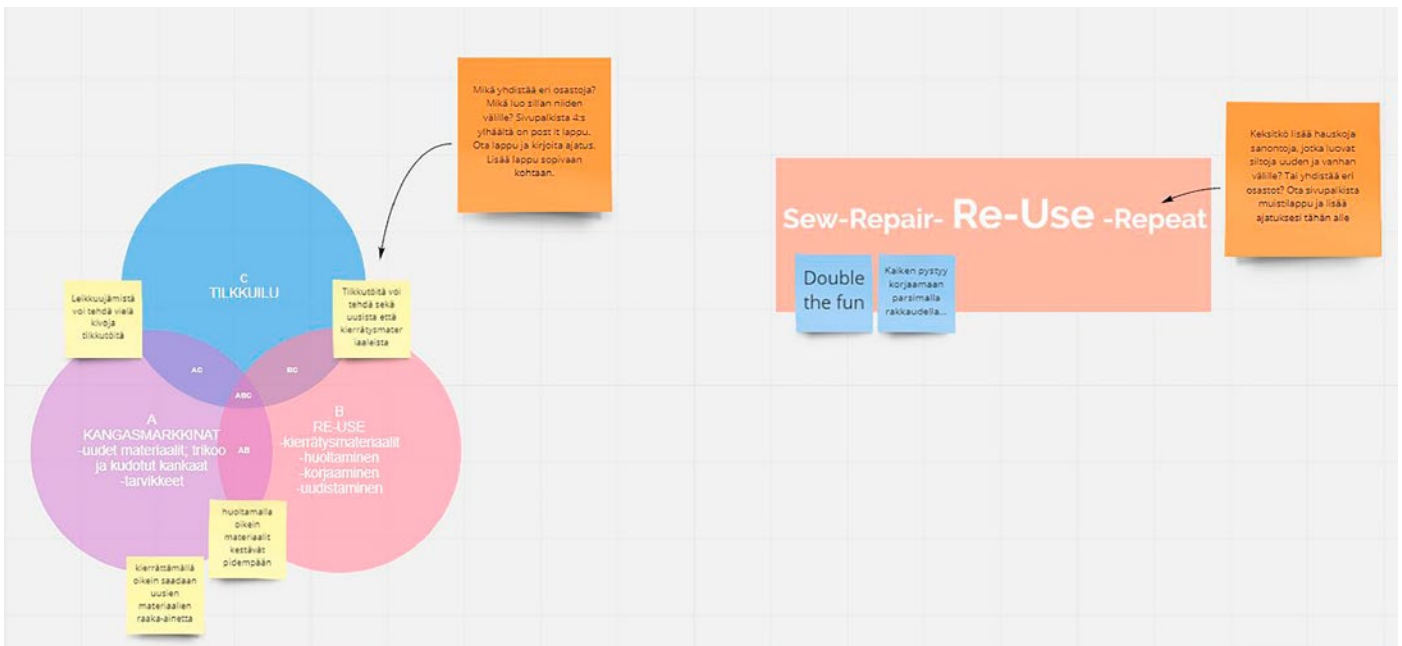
Mikä yhdistää eri osastoja? Mikä luo sillan niiden välille? Sivupalkista 4:s ylhäältä on post it lappu. Ota lappu ja kirjoita ajatus. Lisää lappu sopivaan kohtaan.

C
TILKKUILU

Leikkuujämistä voi tehdä vielä kivoja tilkkutöitä

Tilkkutöitä voi tehdä sekä uusista että kierrätysmateriaaleista

AC

BC

ABC

A
KANGASMARKKINAT
-uudet materiaalit; trikoo ja kudotut kankaat
-tarvikkeet

AB

B
RE-USE
-kierrätysmateriaalit
-huoltaminen
-korjaaminen
-uudistaminen

huoltamalla oikein materiaalit kestävät pidempään

kierrättämällä oikein saadaan uusien materiaalien raaka-ainetta

Keksitkö lisää hauskoja sanontoja, jotka luovat siltoja uuden ja vanhan välille? Tai yhdistää eri osastot? Ota sivupalkista muistilappu ja lisää ajatuksesi tähän alle

Sew-Repair- Re-Use -Repeat

Double the fun

Kaiken pystyy korjaamaan parsimalla rakkaudella...